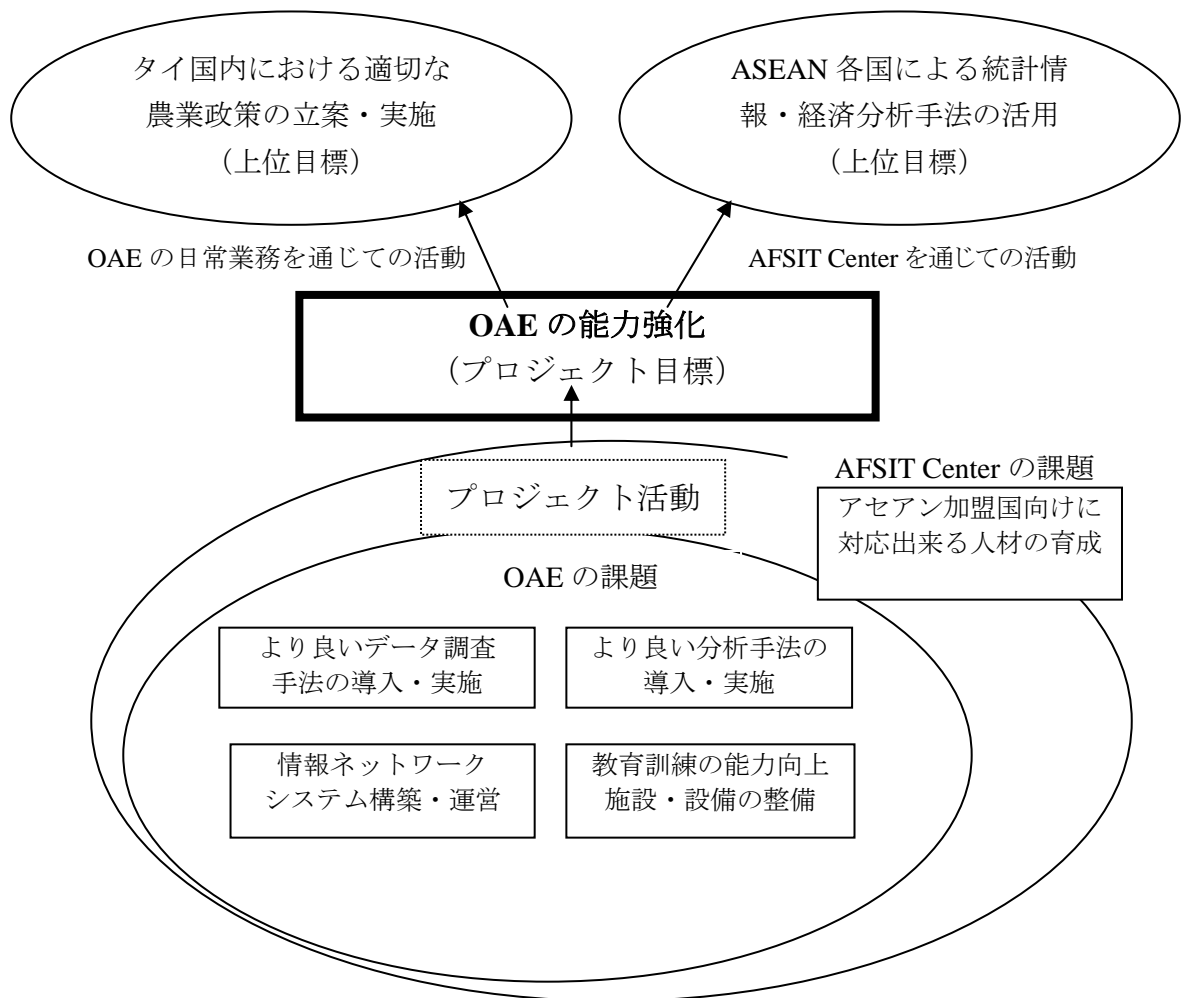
タイ国内における適切な
農業政策の立案・実施
（上位目標）

ASEAN 各国による統計情
報・経済分析手法の活用
（上位目標）

OAE の日常業務を通じての活動

AFSIT Center を通じての活動

OAE の能力強化
（プロジェクト目標）

プロジェクト活動

AFSIT Center の課題

アセアン加盟国向けに
対応出来る人材の育成

OAE の課題

より良いデータ調査
手法の導入・実施

より良い分析手法の
導入・実施

情報ネットワーク
システム構築・運営

教育訓練の能力向上
施設・設備の整備